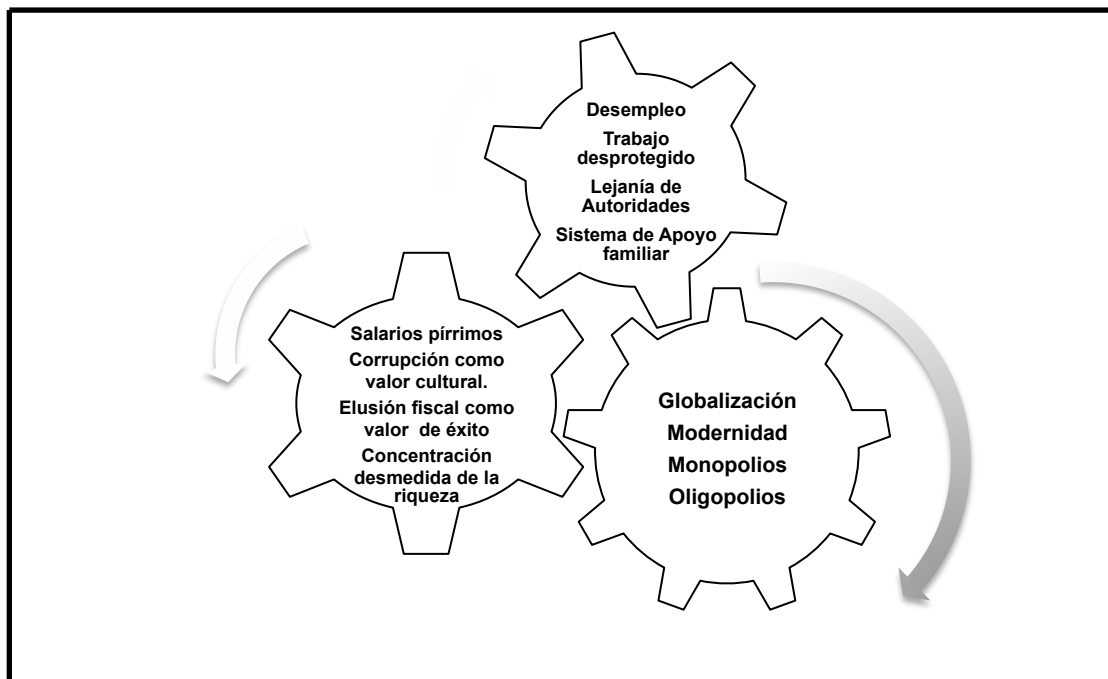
Desempleo
Trabajo desprotegido
Lejanía de Autoridades
Sistema de Apoyo familiar

Salarios pírrimos
Corrupción como valor cultural.
Elusión fiscal como valor de éxito
Concentración desmedida de la riqueza

Globalización
Modernidad
Monopolios
Oligopolios